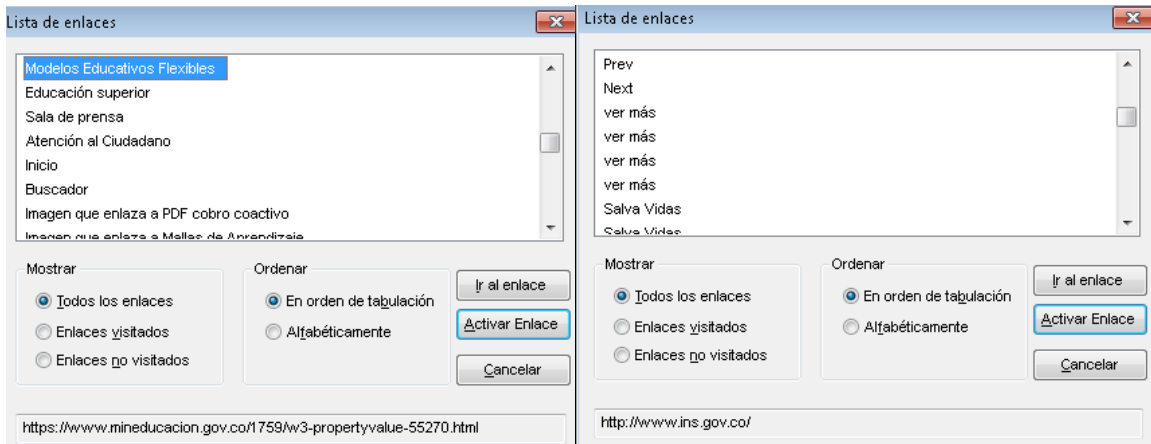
Lista de enlaces

Modelos Educativos Flexibles
Educación superior
Sala de prensa
Atención al Ciudadano
Inicio
Buscador
Imagen que enlaza a PDF cobro coactivo
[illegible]

Mostrar
Todos los enlaces
Enlaces visitados
Enlaces no visitados

Ordenar
En orden de tabulación
Alfabéticamente

Ir al enlace
Activar Enlace
Cancelar

https://www.mineducacion.gov.co/1759/w3-propertyvalue-55270.html

Lista de enlaces

Prev
Next
ver más
ver más
ver más
ver más
Salva Vidas
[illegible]

Mostrar
Todos los enlaces
Enlaces visitados
Enlaces no visitados

Ordenar
En orden de tabulación
Alfabéticamente

Ir al enlace
Activar Enlace
Cancelar

http://www.ins.gov.co/